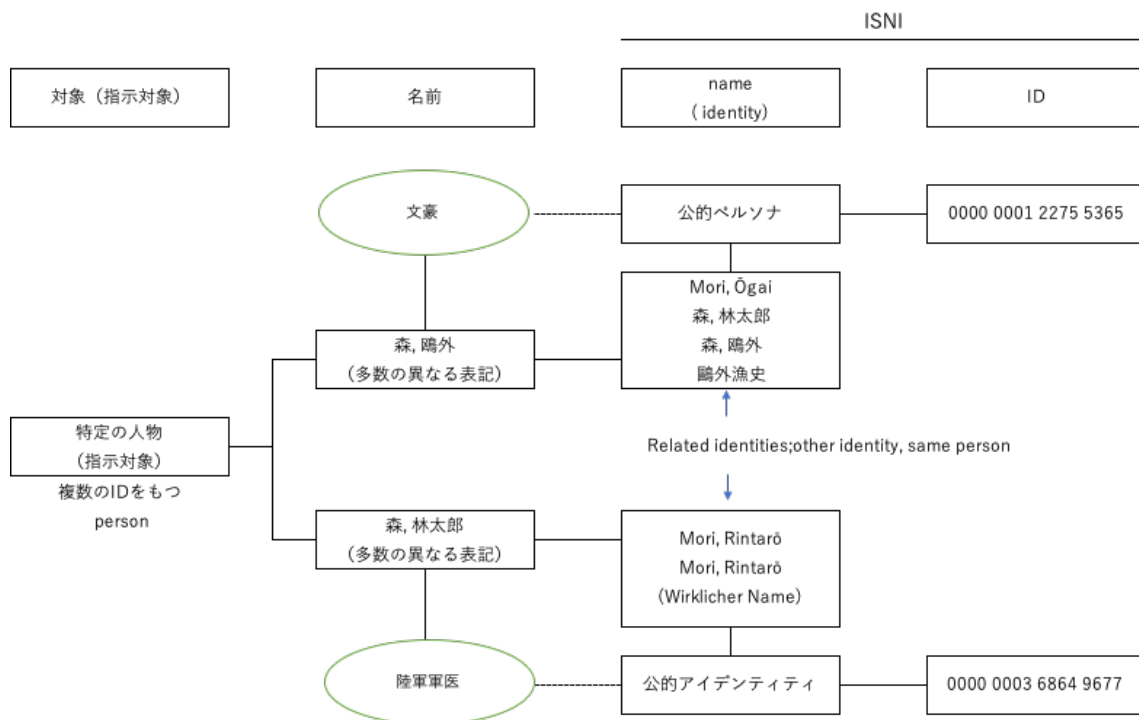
ISNI

対象（指示対象）

名前

name
( identity)

ID

文豪

公的ペルソナ

0000 0001 2275 5365

Mori, Ōgai
森, 林太郎
森, 鴎外
鷗外漁史

森, 鴎外
（多数の異なる表記）

特定の人物
（指示対象）
複数のIDをもつ
person

Related identities;other identity, same person

森, 林太郎
（多数の異なる表記）

Mori, Rintarō
Mori, Rintarō
(Wirklicher Name)

陸軍軍医

公的アイデンティティ

0000 0003 6864 9677